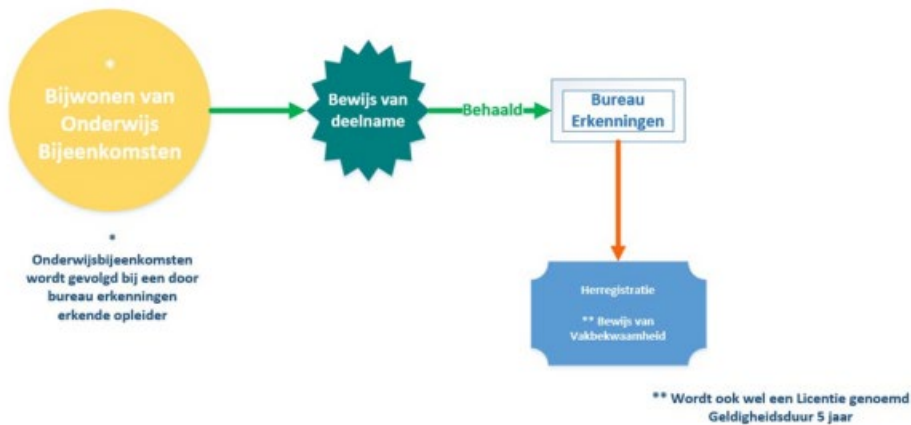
*
Bijwonen van Onderwijs Bijeenkomsten

Bewijs van deelname

Behaald

Bureau Erkenningen

*
Onderwijsbijeenkomsten wordt gevolgd bij een door bureau erkenningen erkende opleider

Herregistratie

** Bewijs van Vakbekwaamheid

** Wordt ook wel een Licentie genoemd
Geldigheidsduur 5 jaar